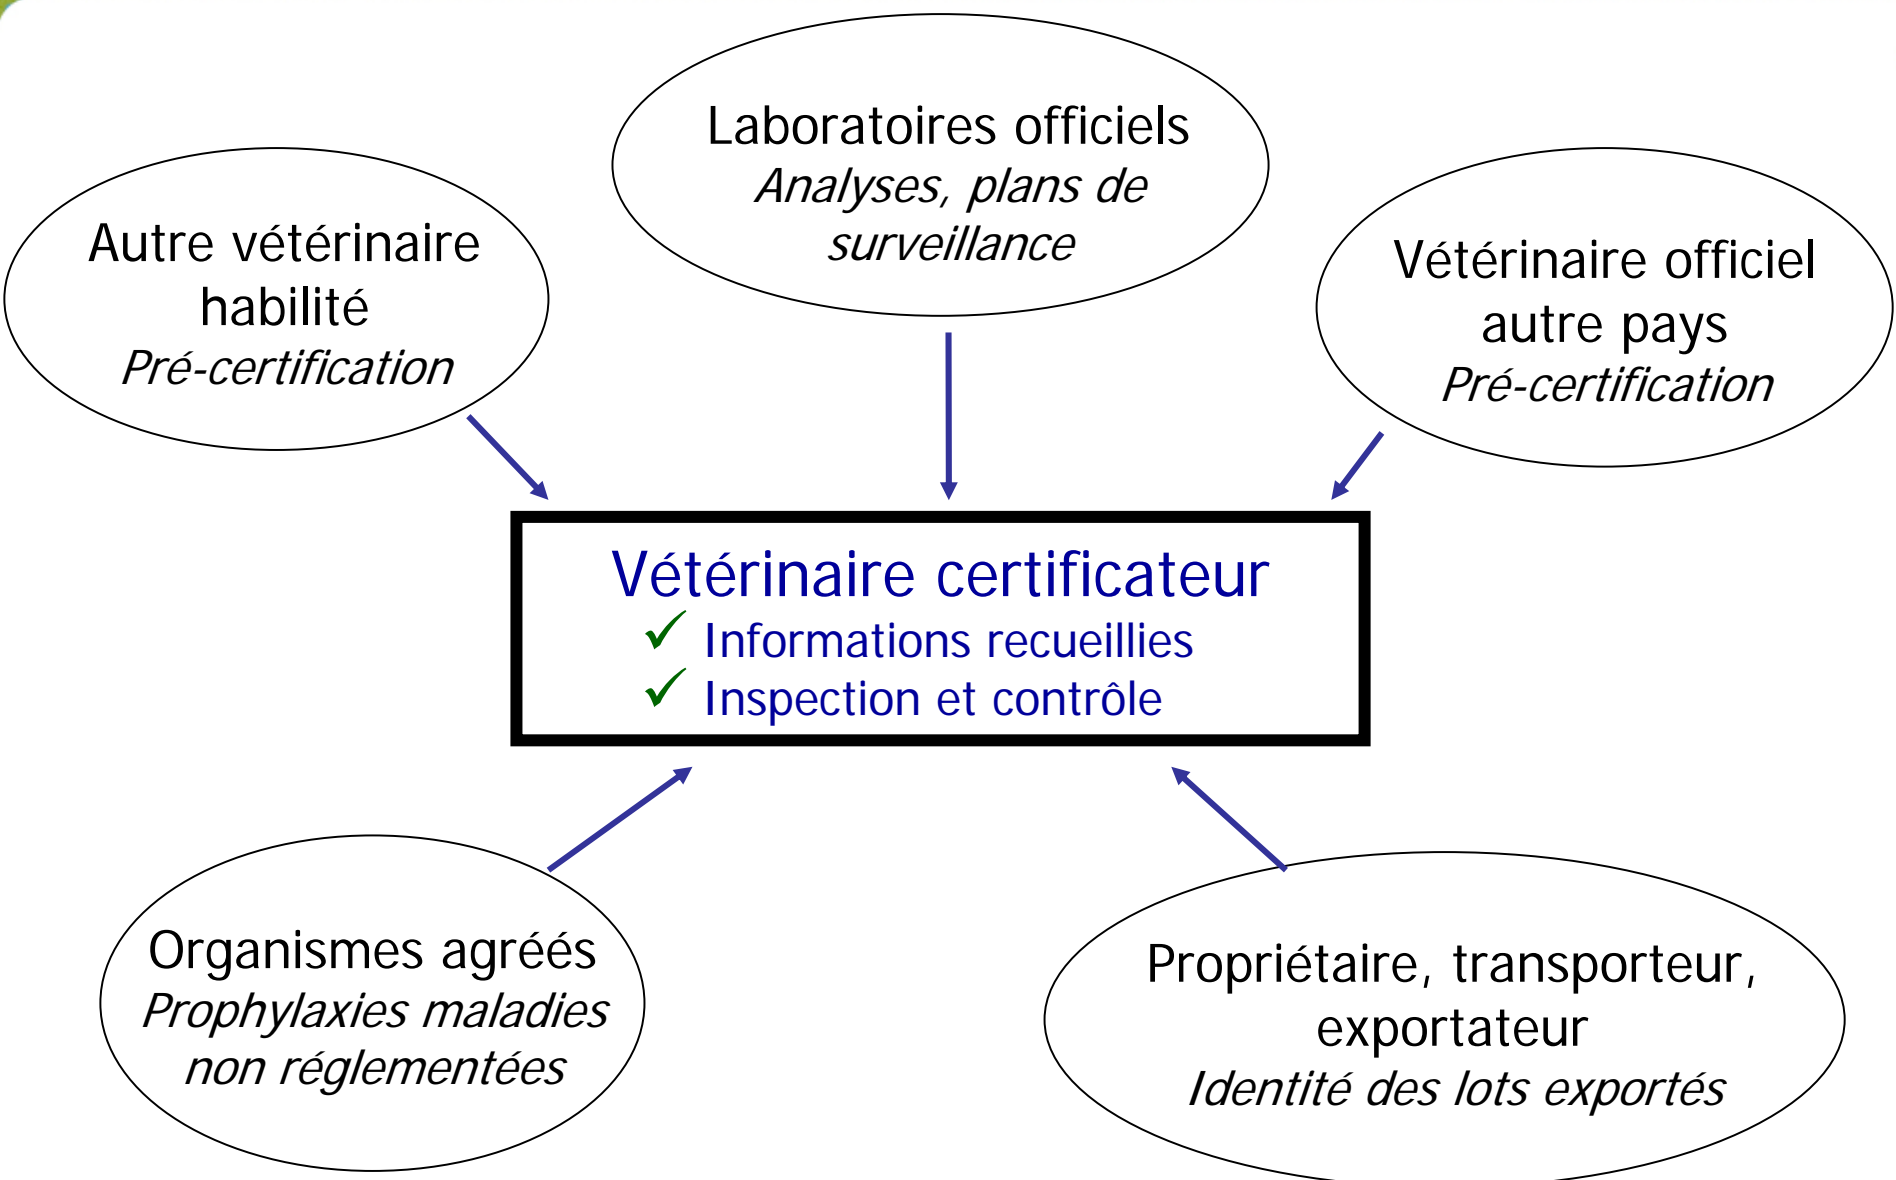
Laboratoires officiels
*Analyses, plans de surveillance*

Autre vétérinaire habilité
*Pré-certification*

Vétérinaire officiel autre pays
*Pré-certification*

Vétérinaire certificateur
✓ Informations recueillies
✓ Inspection et contrôle

Organismes agréés
*Prophylaxies maladies non réglementées*

Propriétaire, transporteur, exportateur
*Identité des lots exportés*